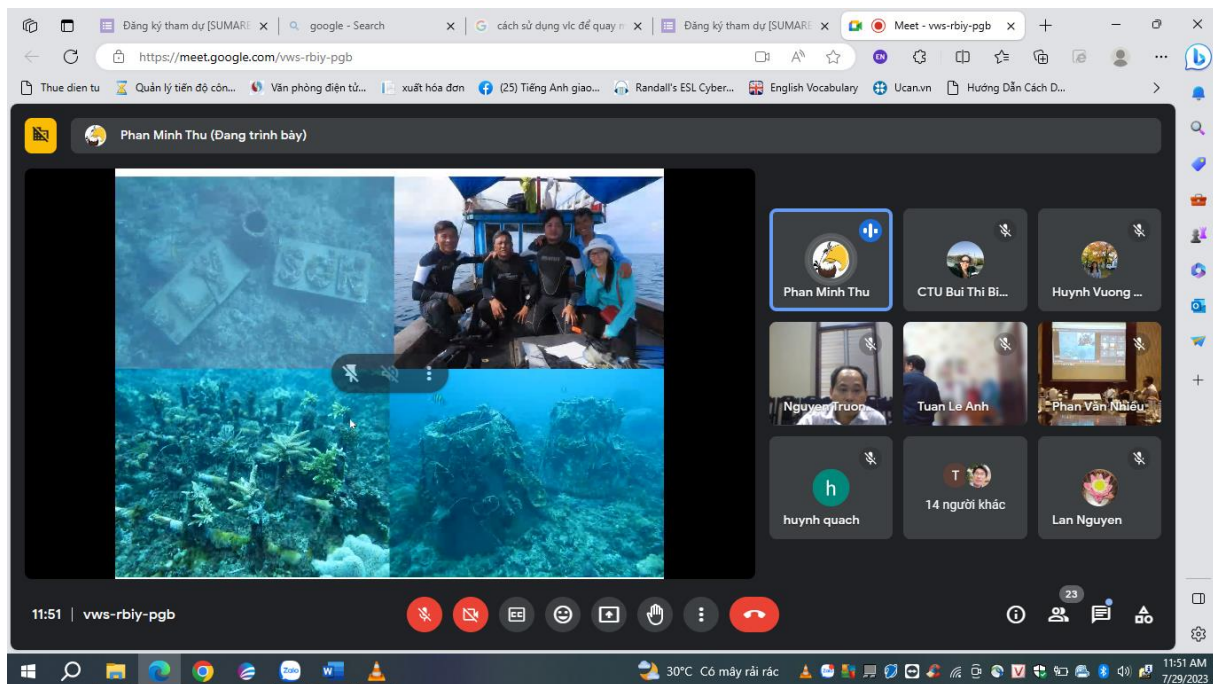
Đăng ký tham dự [SUMARE ×
google - Search ×
cách sử dụng vlc để quay m ×
Đăng ký tham dự [SUMARE ×
Meet - vws-rbiy-pgb ×

https://meet.google.com/vws-rbiy-pgb

Thue dien tu
Quản lý tiến độ côn...
Văn phòng điện tử...
xuất hóa đơn
(25) Tiếng Anh giao...
Randall's ESL Cyber...
English Vocabulary
Ucan.vn
Hướng Dẫn Cách D...

Phan Minh Thu (Đang trình bày)

Phan Minh Thu
CTU Bui Thi Bi...
Huynh Vuong ...
Nguyen Truon
Tuan Le Anh
Phan Van Nhieu
h
huynh quach
T
14 người khác
Lan Nguyen

11:51 | vws-rbiy-pgb

23

30°C Có mây rải rác
11:51 AM
7/29/2023